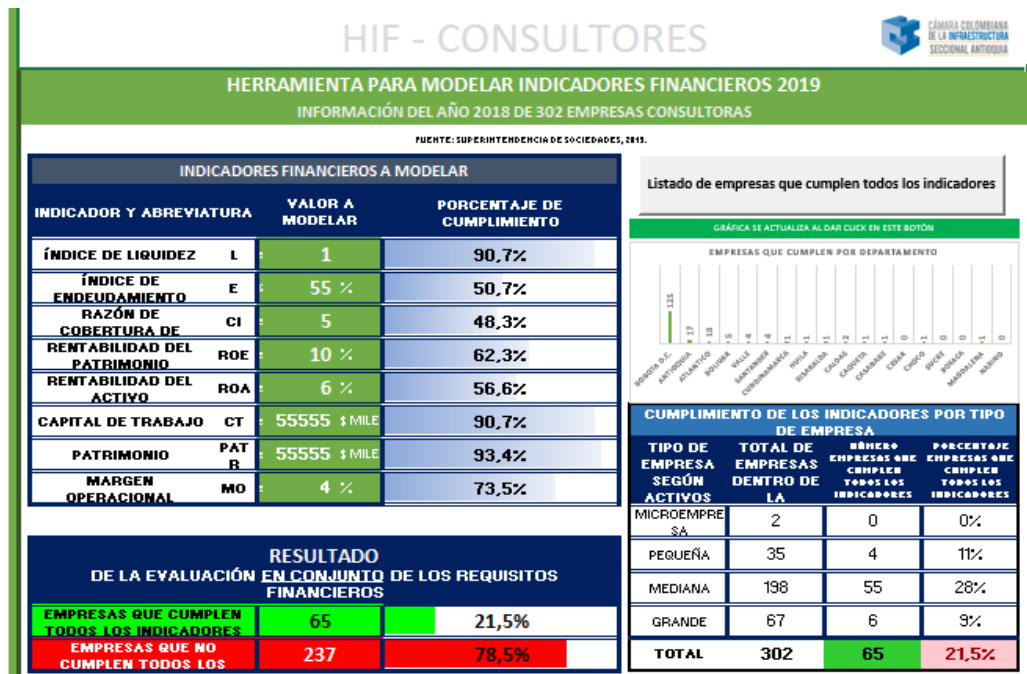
HIF - CONSULTORES

CÁMARA COLOMBIANA DE LA INFRAESTRUCTURA SECCIONAL ANTIOQUIA

HERRAMIENTA PARA MODELAR INDICADORES FINANCIEROS 2019
INFORMACIÓN DEL AÑO 2018 DE 302 EMPRESAS CONSULTORAS

FUENTE: SUPERINTENDENCIA DE SOCIEDADES, 2018.

INDICADORES FINANCIEROS A MODELAR

| INDICADOR Y ABREVIATURA | | VALOR A MODELAR | PORCENTAJE DE CUMPLIMIENTO |
|---|---|---|---|
| ÍNDICE DE LIQUIDEZ | L | 1 | 90,7% |
| ÍNDICE DE ENDEUDAMIENTO | E | 55 % | 50,7% |
| RAZÓN DE COBERTURA DE | CI | 5 | 48,3% |
| RENTABILIDAD DEL PATRIMONIO | ROE | 10 % | 62,3% |
| RENTABILIDAD DEL ACTIVO | ROA | 6 % | 56,6% |
| CAPITAL DE TRABAJO | CT | 55555 $ MILE | 90,7% |
| PATRIMONIO | PAT B | 55555 $ MILE | 93,4% |
| MARGEN OPERACIONAL | MO | 4 % | 73,5% |

Listado de empresas que cumplen todos los indicadores

GRÁFICA SE ACTUALIZA AL DAR CLICK EN ESTE BOTÓN

EMPRESAS QUE CUMPLEN POR DEPARTAMENTO

125 17 18 6 4 4 1 1 1 2 1 1 0 1 0 0 0 0
BOGOTA D.C. ANTIOQUIA ATLANTICO BOLIVAR VALLE SANTANDER CUNDINAMARCA HUILA RISARALDA CALDAS CAQUETA CASANARE CESAR CHOCO SUCRE BOYACA MAGDALENA NARIÑO

CUMPLIMIENTO DE LOS INDICADORES POR TIPO DE EMPRESA

| TIPO DE EMPRESA SEGÚN ACTIVOS | TOTAL DE EMPRESAS DENTRO DE LA | NÚMERO EMPRESAS QUE CUMPLEN TODOS LOS INDICADORES | PORCENTAJE EMPRESAS QUE CUMPLEN TODOS LOS INDICADORES |
|---|---|---|---|
| MICROEMPRESA | 2 | 0 | 0% |
| PEQUEÑA | 35 | 4 | 11% |
| MEDIANA | 198 | 55 | 28% |
| GRANDE | 67 | 6 | 9% |
| TOTAL | 302 | 65 | 21,5% |

RESULTADO
DE LA EVALUACIÓN EN CONJUNTO DE LOS REQUISITOS FINANCIEROS

| EMPRESAS QUE CUMPLEN TODOS LOS INDICADORES | 65 | 21,5% |
|---|---|---|
| EMPRESAS QUE NO CUMPLEN TODOS LOS | 237 | 78,5% |